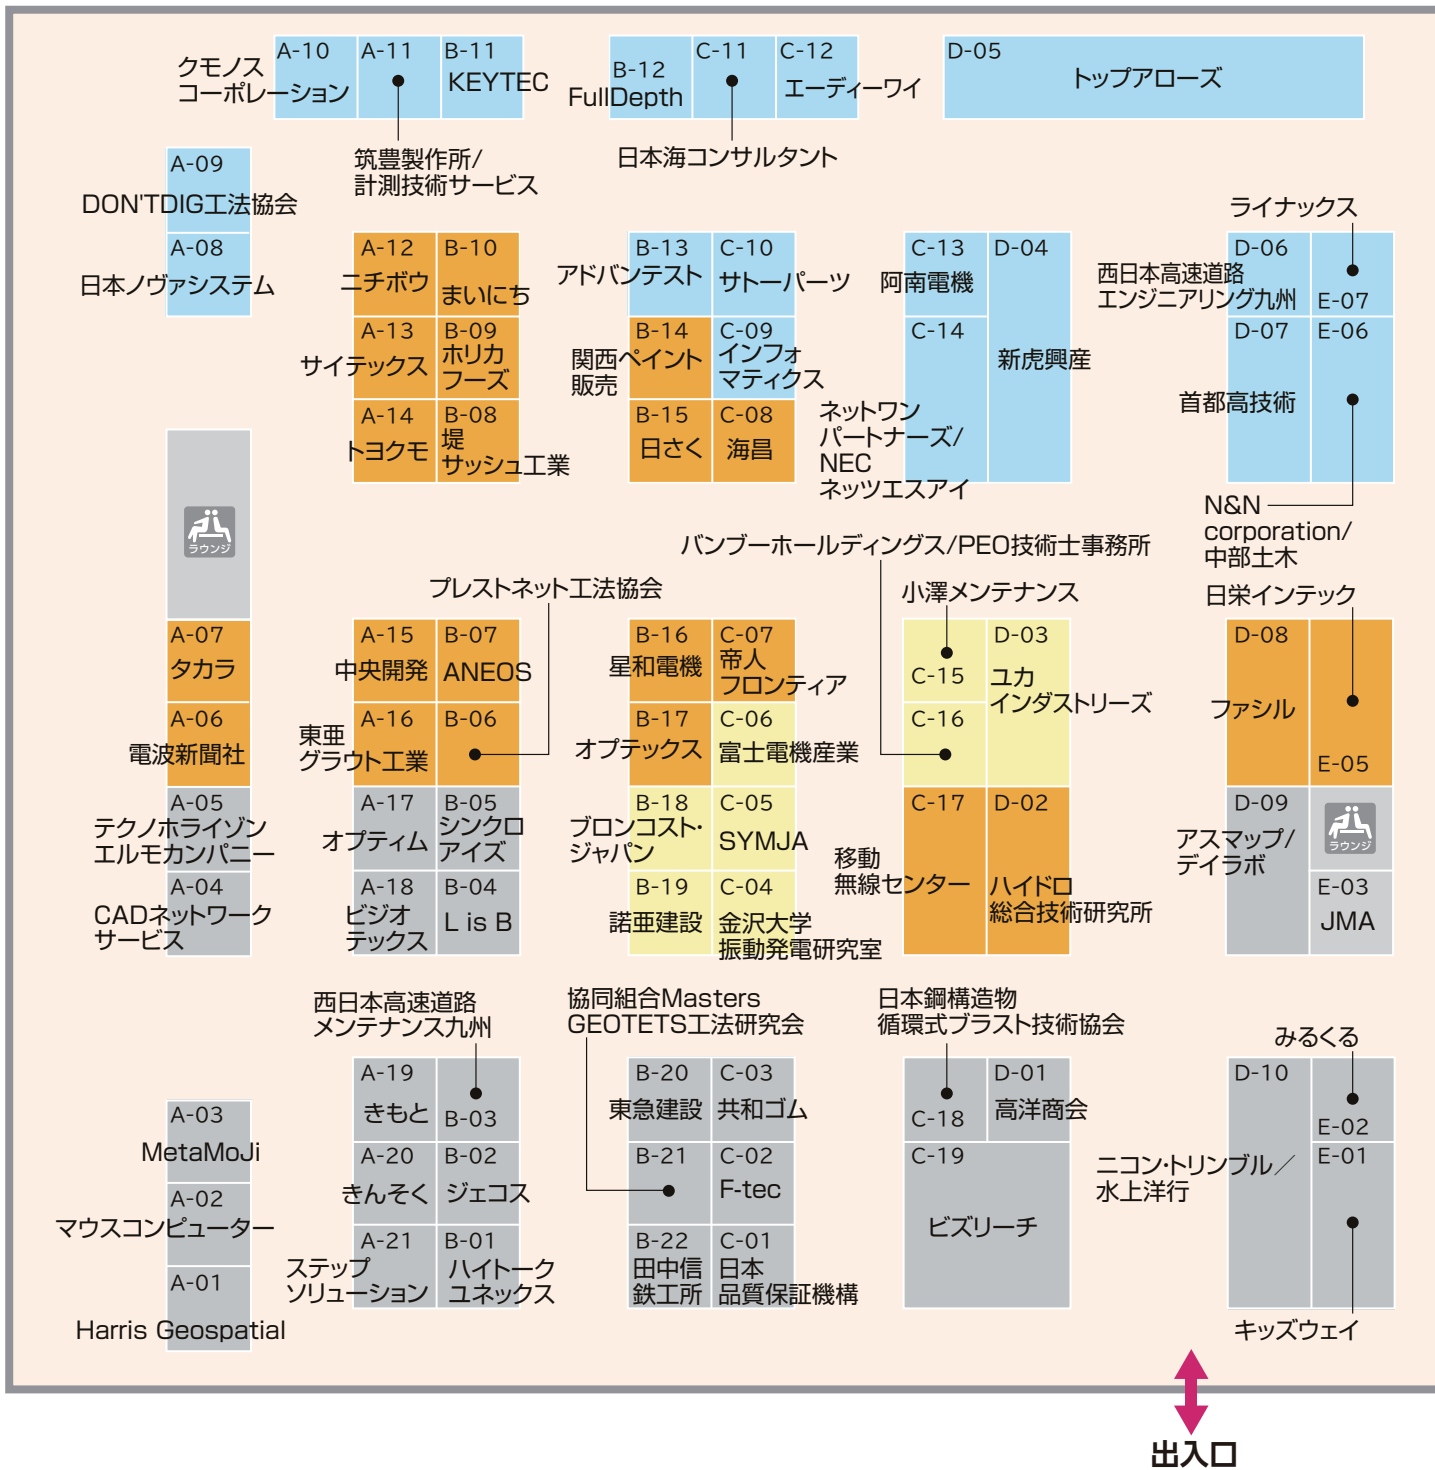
クモノス コーポレーション
A-10
A-11
B-11
KEYTEC
筑豊製作所/ 計測技術サービス
B-12
FullDepth
C-11
C-12
エーディーワイ
日本海コンサルタント
D-05
トップアローズ

A-09
DON'TDIG工法協会
A-08
日本ノヴァシステム

A-12
ニチボウ
B-10
まいにち
A-13
サイテックス
B-09
ホリカフーズ
A-14
トヨクモ
B-08
堤サッシュ工業

B-13
アドバンテスト
C-10
サトーパーツ
B-14
関西ペイント販売
C-09
インフォマティクス
B-15
日さく
C-08
海昌

C-13
阿南電機
D-04
新虎興産
C-14
ネットワンパートナーズ/ NEC ネッツエスアイ

ライナックス
D-06
西日本高速道路 エンジニアリング九州
E-07
D-07
E-06
首都高技術
N&N corporation/ 中部土木

ラウンジ

バンブーホールディングス/PEO技術士事務所
プレストネット工法協会
小澤メンテナンス
日栄インテック

A-07
タカラ
A-06
電波新聞社
A-05
テクノホライゾン エルモカンパニー
A-04
CADネットワーク サービス

A-15
中央開発
B-07
ANEOS
A-16
東亜グラウト工業
B-06
A-17
オプティム
B-05
シンクロアイズ
A-18
ビジオテックス
B-04
L is B

B-16
星和電機
C-07
帝人フロンティア
B-17
オプテックス
C-06
富士電機産業
B-18
ブロンコスト・ジャパン
C-05
SYMJA
B-19
諾亜建設
C-04
金沢大学 振動発電研究室

C-15
D-03
ユカインダストリーズ
C-16
C-17
移動無線センター
D-02
ハイドロ総合技術研究所

D-08
ファシル
E-05
D-09
アスマップ/ デイラボ
ラウンジ
E-03
JMA

西日本高速道路 メンテナンス九州
協同組合Masters GEOTETS工法研究会
日本鋼構造物 循環式ブラスト技術協会
みるくる

A-03
MetaMoJi
A-02
マウスコンピューター
A-01
Harris Geospatial

A-19
きもと
B-03
A-20
きんそく
B-02
ジェコス
A-21
ステップソリューション
B-01
ハイトークユネックス

B-20
東急建設
C-03
共和ゴム
B-21
C-02
F-tec
B-22
田中信鉄工所
C-01
日本品質保証機構

C-18
D-01
高洋商会
C-19
ビズリーチ

D-10
E-02
E-01
ニコン・トリンブル/ 水上洋行
キッズウェイ

出入口